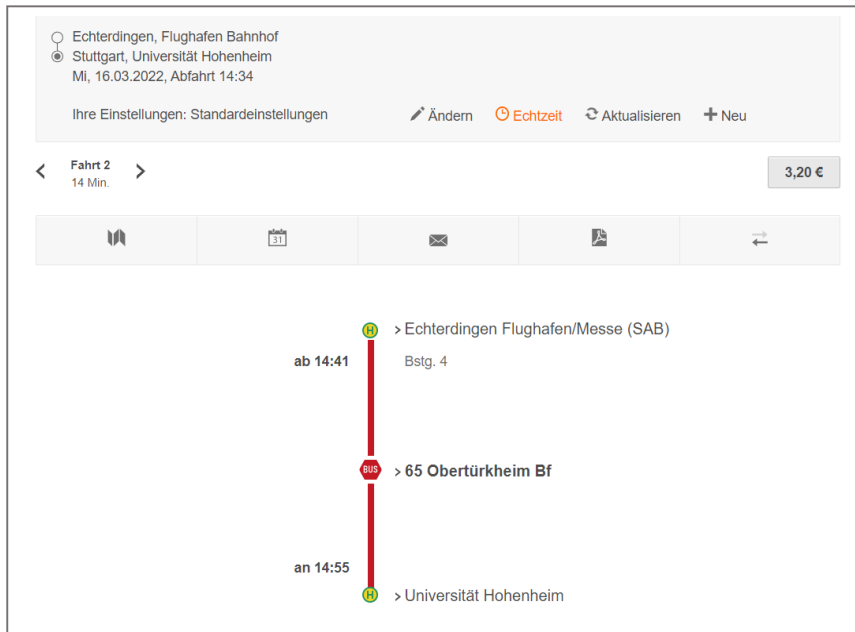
Echterdingen, Flughafen Bahnhof
Stuttgart, Universität Hohenheim
Mi, 16.03.2022, Abfahrt 14:34

Ihre Einstellungen: Standardeinstellungen

Ändern Echtzeit Aktualisieren Neu

Fahrt 2
14 Min.

3,20 €

31

H > Echterdingen Flughafen/Messe (SAB)
ab 14:41 Bstg. 4

BUS > 65 Obertürkheim Bf

an 14:55
H > Universität Hohenheim